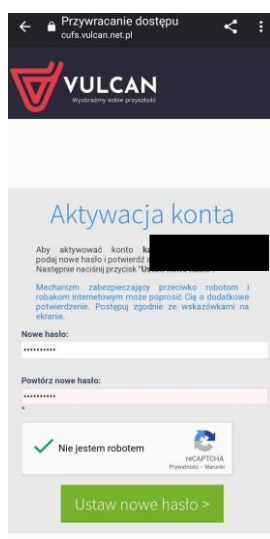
Przywracanie dostępu
cufs.vulcan.net.pl

VULCAN
Wyobraźmy sobie przyszłość

Aktywacja konta

Aby aktywować konto k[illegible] podaj nowe hasło i potwierdź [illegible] Następnie naciśnij przycisk "U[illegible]

Mechanizm zabezpieczający przeciwko robotom i robakom internetowym może poprosić Cię o dodatkowe potwierdzenie. Postępuj zgodnie ze wskazówkami na ekranie.

Nowe hasło:
••••••••••

Powtórz nowe hasło:
••••••••••
*

Nie jestem robotem
reCAPTCHA
Prywatność - Warunki

Ustaw nowe hasło >